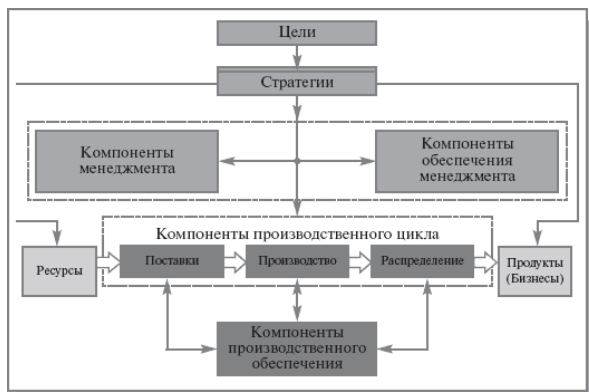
Цели

Стратегии

Компоненты менеджмента

Компоненты обеспечения менеджмента

Компоненты производственного цикла

Ресурсы

Поставки

Производство

Распределение

Продукты (Бизнесы)

Компоненты производственного обеспечения